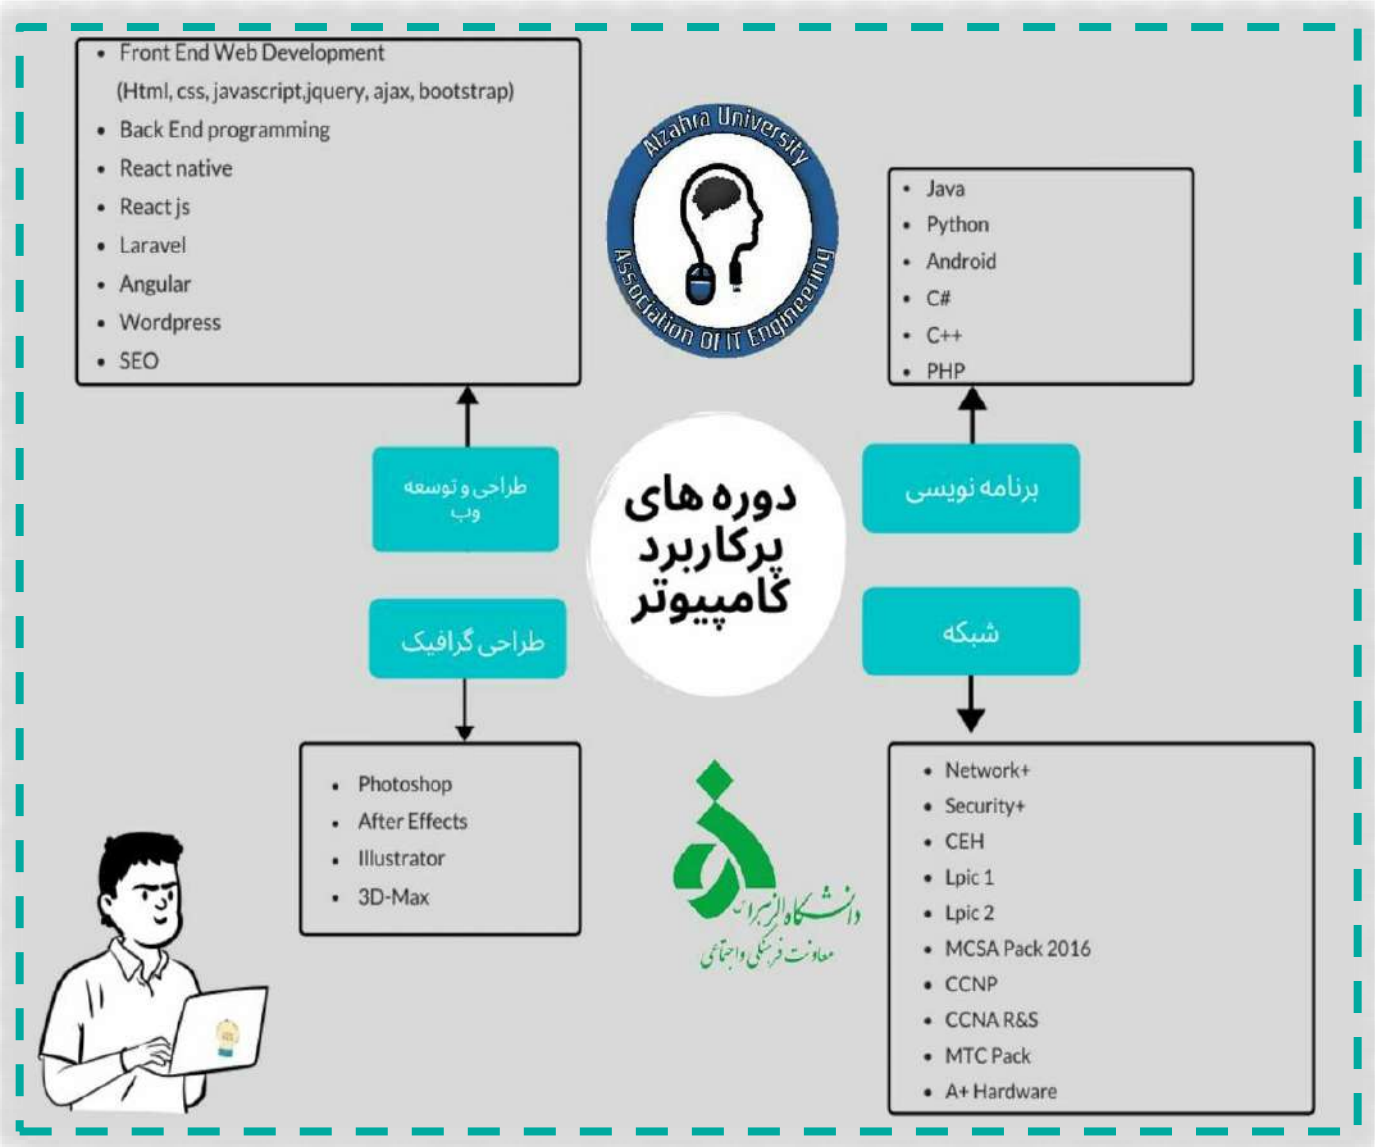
- Front End Web Development
(Html, css, javascript,jquery, ajax, bootstrap)
- Back End programming
- React native
- React js
- Laravel
- Angular
- Wordpress
- SEO

Alzahra University
Association Of IT Engineering

- Java
- Python
- Android
- C#
- C++
- PHP

طراحی و توسعه وب

دوره های پرکاربرد کامپیوتر

برنامه نویسی

طراحی گرافیک

شبکه

- Photoshop
- After Effects
- Illustrator
- 3D-Max

دانشگاه الزهرا
معاونت فرهنگی و اجتماعی

- Network+
- Security+
- CEH
- Lpic 1
- Lpic 2
- MCSA Pack 2016
- CCNP
- CCNA R&S
- MTC Pack
- A+ Hardware